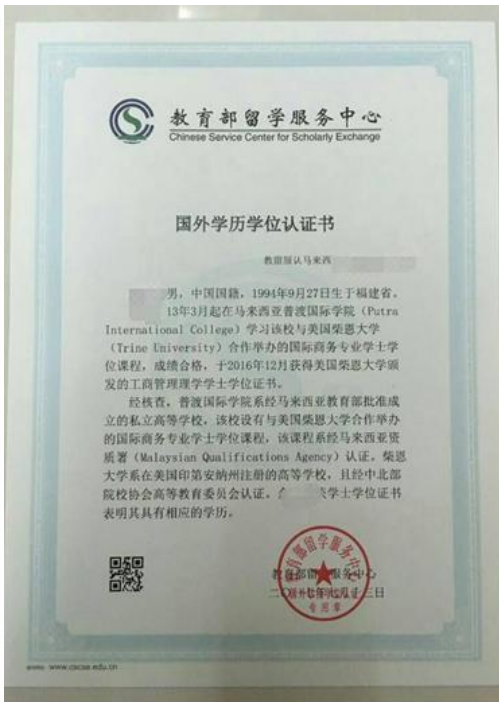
教育部留学服务中心
Chinese Service Center for Scholarly Exchange

国外学历学位认证书

教留服认马来西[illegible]

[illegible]男，中国国籍，1994年9月27日生于福建省。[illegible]13年3月起在马来西亚普渡国际学院（Putra International College）学习该校与美国柴恩大学（Trine University）合作举办的国际商务专业学士学位课程，成绩合格，于2016年12月获得美国柴恩大学颁发的工商管理理学学士学位证书。

经核查，普渡国际学院系经马来西亚教育部批准成立的私立高等学校，该校设有与美国柴恩大学合作举办的国际商务专业学士学位课程，该课程系经马来西亚资质署（Malaysian Qualifications Agency）认证。柴恩大学系在美国印第安纳州注册的高等学校，且经中北部院校协会高等教育委员会认证。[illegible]学士学位证书表明其具有相应的学历。

教育部留学服务中心
二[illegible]三日

教育部留学服务中心
专用章

www.cscse.edu.cn